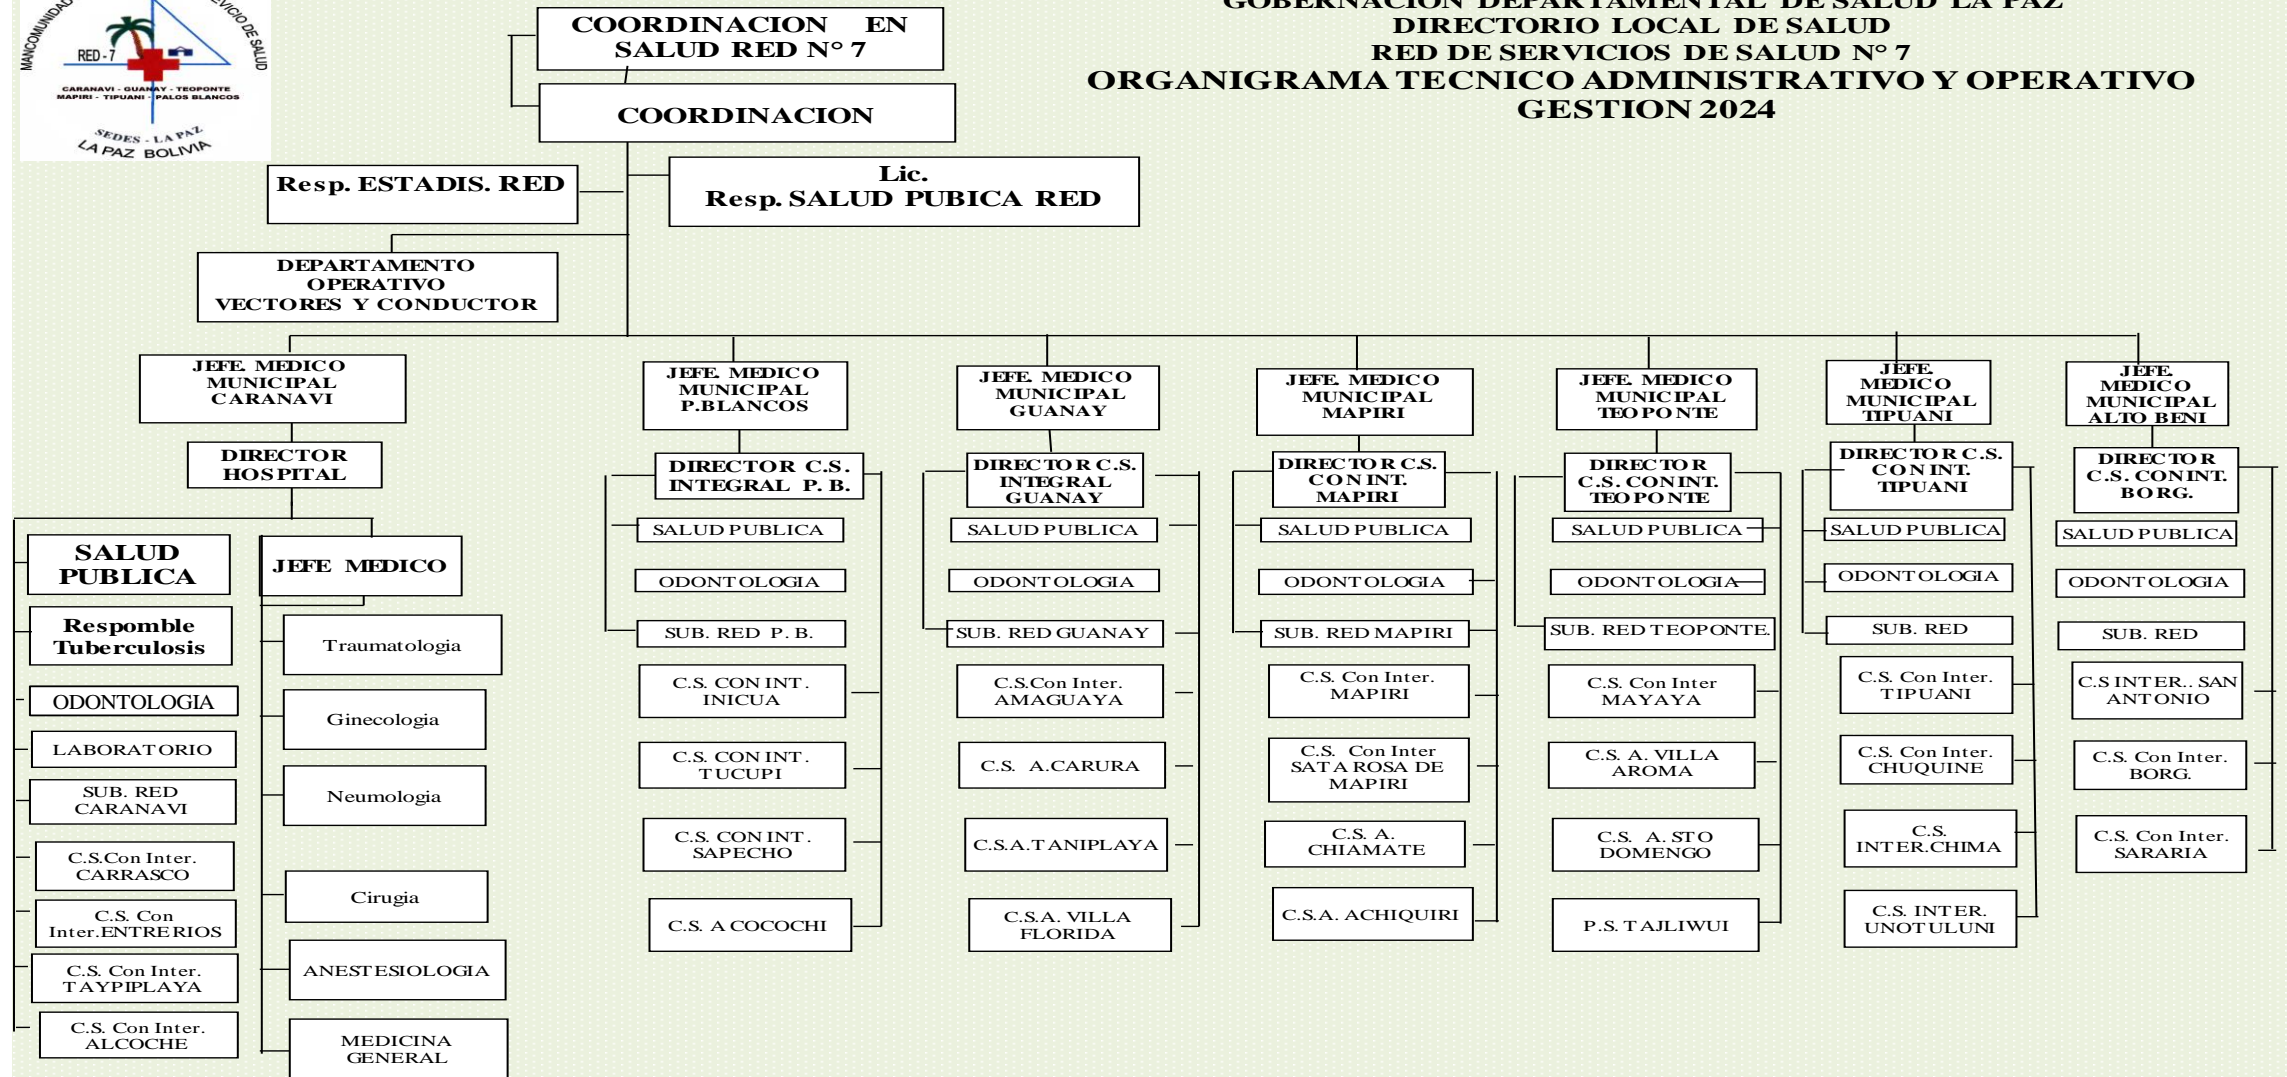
MANCOMUNIDAD
SERVICIO DE SALUD
RED - 7
CARANAVI - GUANAY - TEOPONTE
MAPIRI - TIPUANI - PALOS BLANCOS
SEDES - LA PAZ
LA PAZ BOLIVIA

GOBERNACION DEPARTAMENTAL DE SALUD LA PAZ
DIRECTORIO LOCAL DE SALUD
RED DE SERVICIOS DE SALUD N° 7
ORGANIGRAMA TECNICO ADMINISTRATIVO Y OPERATIVO
GESTION 2024

COORDINACION EN SALUD RED N° 7

COORDINACION

Resp. ESTADIS. RED

Lic.
Resp. SALUD PUBICA RED

DEPARTAMENTO OPERATIVO VECTORES Y CONDUCTOR

JEFE MEDICO MUNICIPAL CARANAVI

DIRECTOR HOSPITAL

SALUD PUBLICA

Respomble Tuberculosis

ODONTOLOGIA

LABORATORIO

SUB. RED CARANAVI

C.S.Con Inter. CARRASCO

C.S. Con Inter.ENTRERIOS

C.S. Con Inter. TAYPIPLAYA

C.S. Con Inter. ALCOCHE

JEFE MEDICO

Traumatologia

Ginecologia

Neumologia

Cirugia

ANESTESIOLOGIA

MEDICINA GENERAL

JEFE MEDICO MUNICIPAL P.BLANCOS

DIRECTOR C.S. INTEGRAL P. B.

SALUD PUBLICA

ODONTOLOGIA

SUB. RED P. B.

C.S. CON INT. INICUA

C.S. CON INT. TUCUPI

C.S. CON INT. SAPECHO

C.S. A COCOCHI

JEFE MEDICO MUNICIPAL GUANAY

DIRECTOR C.S. INTEGRAL GUANAY

SALUD PUBLICA

ODONTOLOGIA

SUB. RED GUANAY

C.S.Con Inter. AMAGUAYA

C.S. A.CARURA

C.S.A.TANIPLAYA

C.S.A. VILLA FLORIDA

JEFE MEDICO MUNICIPAL MAPIRI

DIRECTOR C.S. CON INT. MAPIRI

SALUD PUBLICA

ODONTOLOGIA

SUB. RED MAPIRI

C.S. Con Inter. MAPIRI

C.S. Con Inter SATA ROSA DE MAPIRI

C.S. A. CHIAMATE

C.S.A. ACHIQUIRI

JEFE MEDICO MUNICIPAL TEOPONTE

DIRECTOR C.S. CON INT. TEOPONTE

SALUD PUBLICA

ODONTOLOGIA

SUB. RED TEOPONTE.

C.S. Con Inter MAYAYA

C.S. A. VILLA AROMA

C.S. A. STO DOMENGO

P.S. TAJLIWUI

JEFE MEDICO MUNICIPAL TIPUANI

DIRECTOR C.S. CON INT. TIPUANI

SALUD PUBLICA

ODONTOLOGIA

SUB. RED

C.S. Con Inter. TIPUANI

C.S. Con Inter. CHUQUINE

C.S. INTER.CHIMA

C.S. INTER. UNOTULUNI

JEFE MEDICO MUNICIPAL ALTO BENI

DIRECTOR C.S. CON INT. BORG.

SALUD PUBLICA

ODONTOLOGIA

SUB. RED

C.S INTER.. SAN ANTONIO

C.S. Con Inter. BORG.

C.S. Con Inter. SARARIA